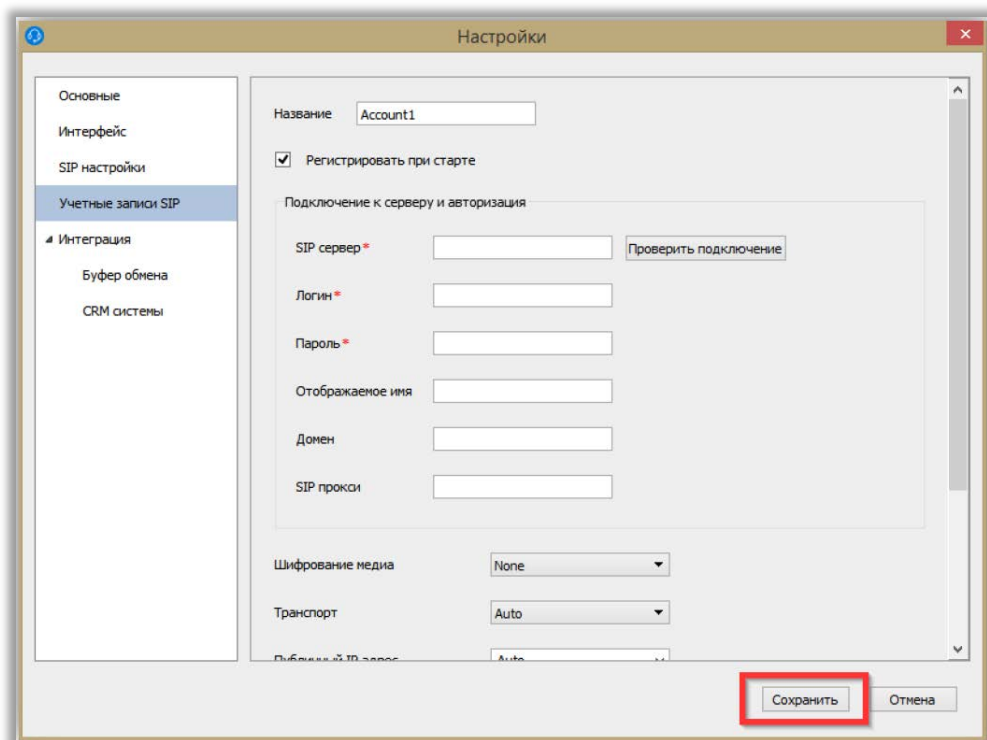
Настройки

Основные
Интерфейс
SIP настройки
Учетные записи SIP
Интеграция
Буфер обмена
CRM системы

Название Account1

Регистрировать при старте

Подключение к серверу и авторизация

SIP сервер* Проверить подключение
Логин*
Пароль*
Отображаемое имя
Домен
SIP прокси

Шифрование медиа None
Транспорт Auto
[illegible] Auto

Сохранить Отмена